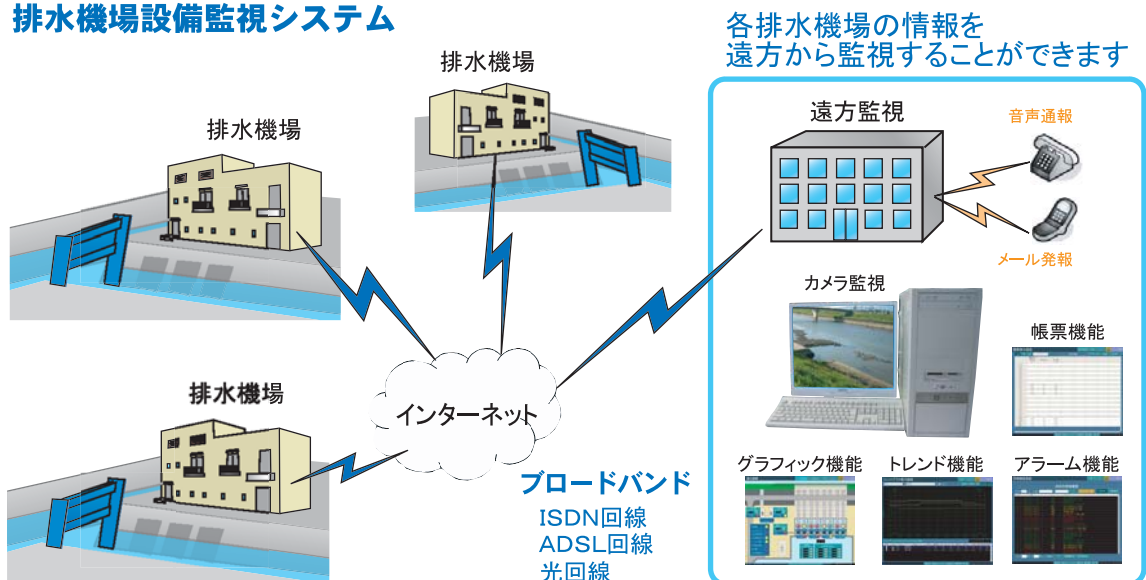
排水機場設備監視システム

各排水機場の情報を
遠方から監視することができます

排水機場

排水機場

排水機場

遠方監視

音声通報

メール発報

カメラ監視

帳票機能

インターネット

ブロードバンド
ISDN回線
ADSL回線
光回線

グラフィック機能

トレンド機能

アラーム機能